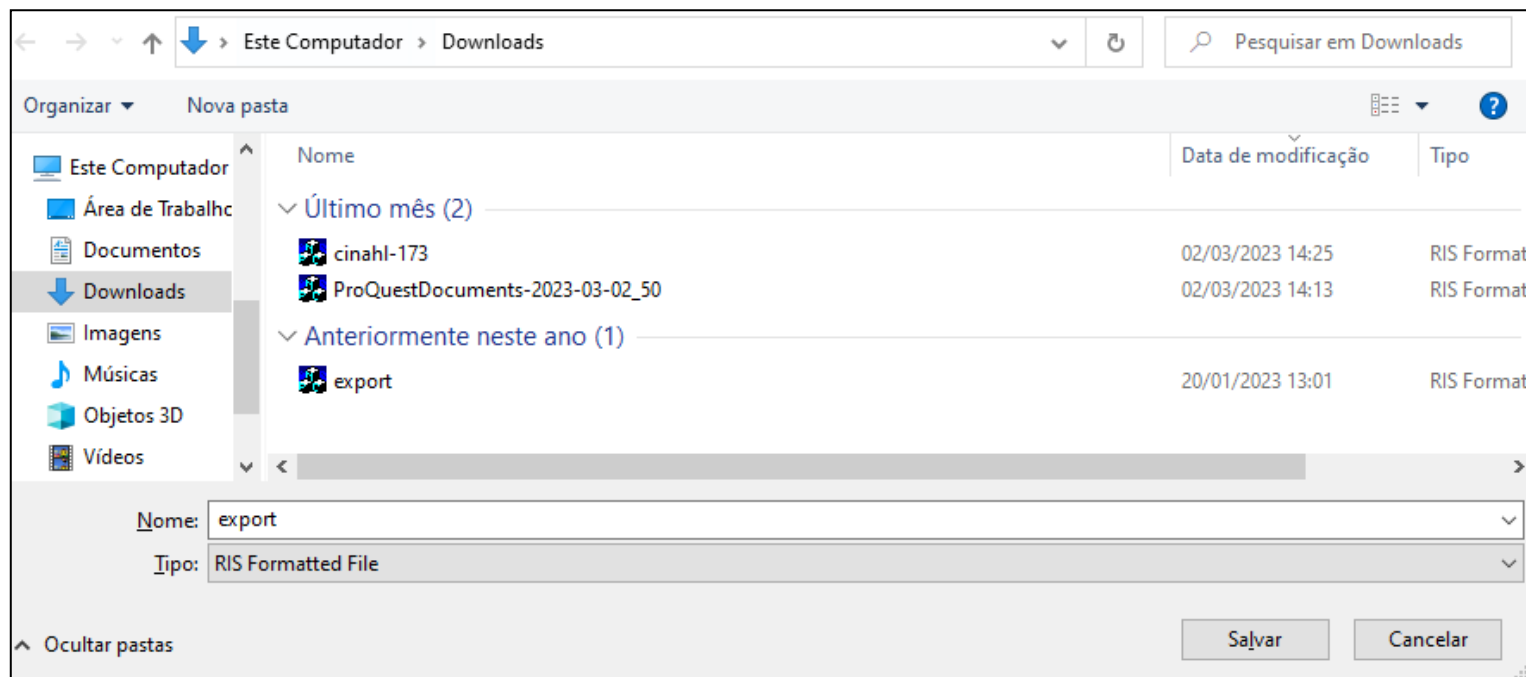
Este Computador > Downloads

Pesquisar em Downloads

Organizar ▾ Nova pasta

Este Computador
Área de Trabalho
Documentos
Downloads
Imagens
Músicas
Objetos 3D
Vídeos

| Nome | Data de modificação | Tipo |
|---|---|---|
| Último mês (2) | | |
| cinahl-173 | 02/03/2023 14:25 | RIS Format |
| ProQuestDocuments-2023-03-02_50 | 02/03/2023 14:13 | RIS Format |
| Anteriormente neste ano (1) | | |
| export | 20/01/2023 13:01 | RIS Format |

Nome: export

Tipo: RIS Formatted File

Ocultar pastas

Salvar

Cancelar